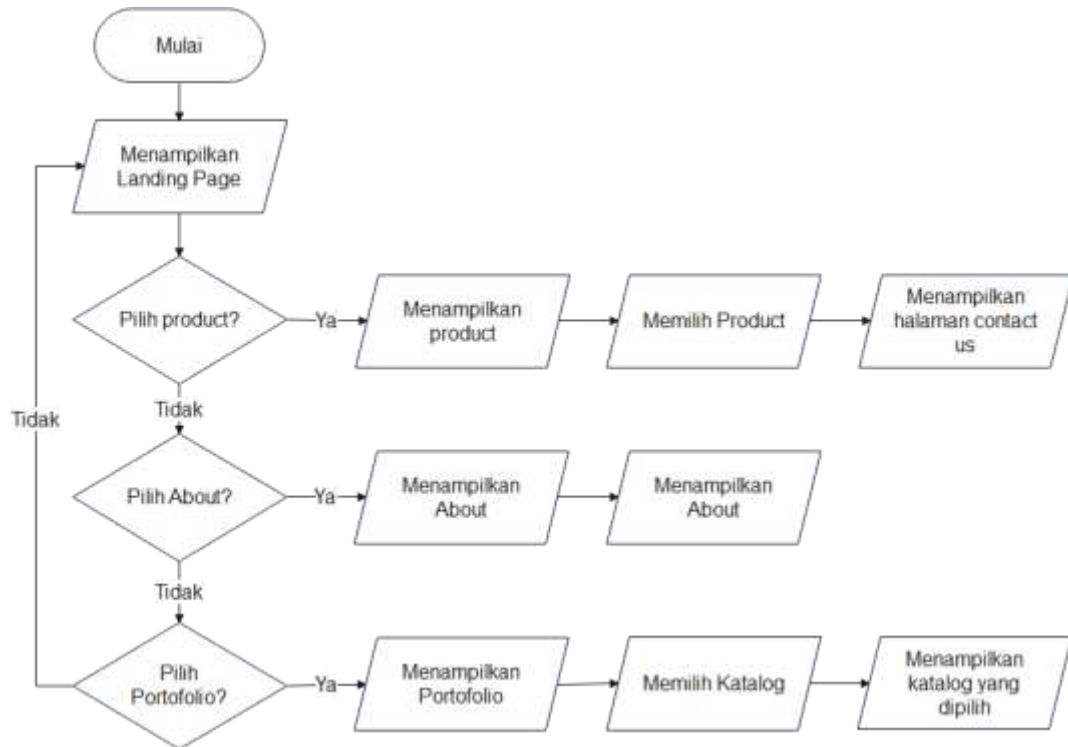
Mulai

Menampilkan Landing Page

Pilih product?

Ya

Menampilkan product

Memilih Product

Menampilkan halaman contact us

Tidak

Tidak

Pilih About?

Ya

Menampilkan About

Menampilkan About

Tidak

Pilih Portofolio?

Ya

Menampilkan Portofolio

Memilih Katalog

Menampilkan katalog yang dipilih